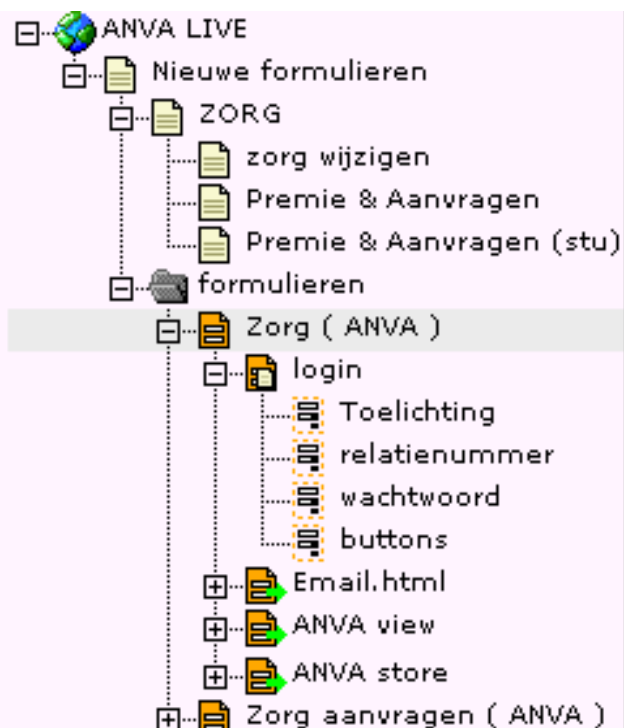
ANVA LIVE
Nieuwe formulieren
ZORG
zorg wijzigen
Premie & Aanvragen
Premie & Aanvragen (stu)
formulieren
Zorg ( ANVA )
login
Toelichting
relatienummer
wachtwoord
buttons
Email.html
ANVA view
ANVA store
Zorg aanvragen ( ANVA )